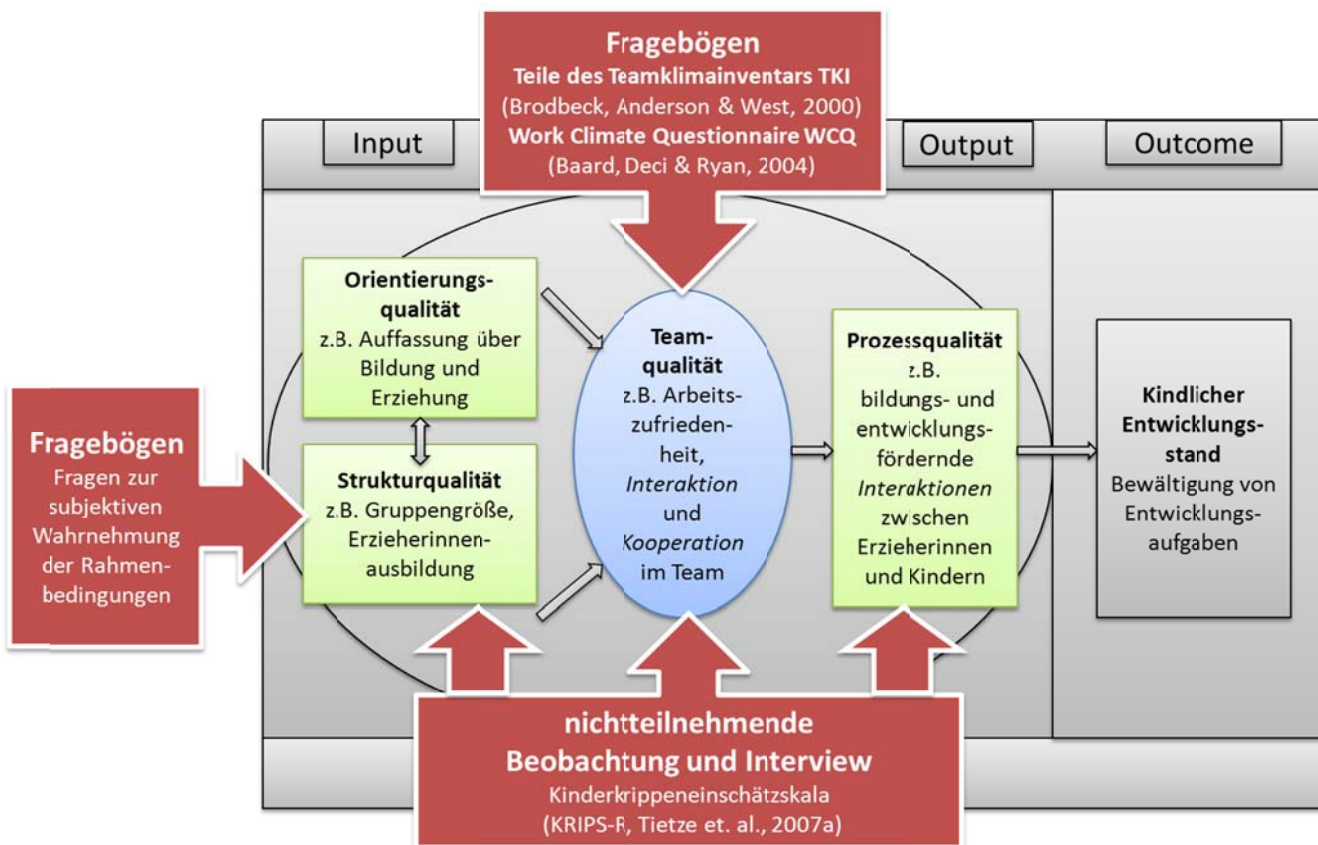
Fragebögen
Teile des Teamklimainventars TKI
(Brodbeck, Anderson & West, 2000)
Work Climate Questionnaire WCQ
(Baard, Deci & Ryan, 2004)

Input

Output

Outcome

Orientierungsqualität
z.B. Auffassung über Bildung und Erziehung

Strukturqualität
z.B. Gruppengröße, Erzieherinnenausbildung

Teamqualität
z.B. Arbeitszufriedenheit, *Interaktion* und *Kooperation* im Team

Prozessqualität
z.B. bildungs- und entwicklungsfördernde *Interaktionen* zwischen Erzieherinnen und Kindern

Kindlicher Entwicklungsstand
Bewältigung von Entwicklungsaufgaben

Fragebögen
Fragen zur subjektiven Wahrnehmung der Rahmenbedingungen

nichtteilnehmende
Beobachtung und Interview
Kinderkrippeneinschätzskala
(KRIPS-R, Tietze et. al., 2007a)